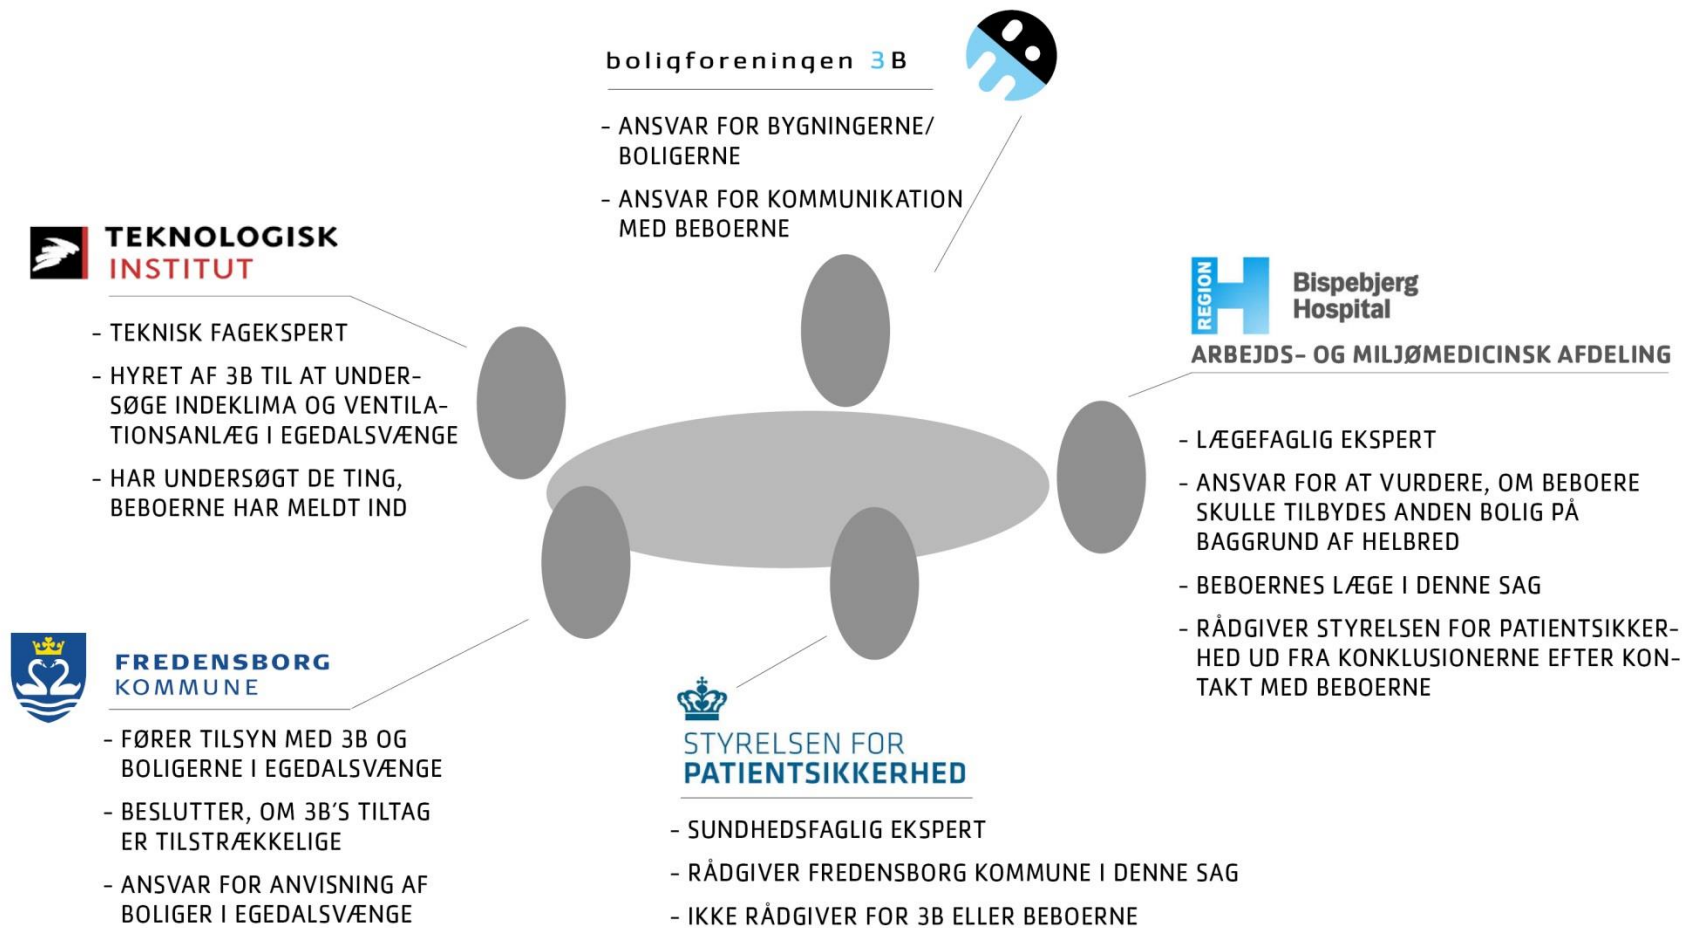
boligforeningen 3B

- ANSVAR FOR BYGNINGERNE/ BOLIGERNE

- ANSVAR FOR KOMMUNIKATION MED BEBOERNE

TEKNOLOGISK INSTITUT

- TEKNISK FAGEKSPERT

- HYRET AF 3B TIL AT UNDERSØGE INDEKLIMA OG VENTILATIONSANLÆG I EGEDALSVÆNGE

- HAR UNDERSØGT DE TING, BEBOERNE HAR MELDT IND

REGION H Bispebjerg Hospital

ARBEJDS- OG MILJØMEDICINSK AFDELING

- LÆGEFAGLIG EKSPERT

- ANSVAR FOR AT VURDERE, OM BEBOERE SKULLE TILBYDES ANDEN BOLIG PÅ BAGGRUND AF HELBRED

- BEBOERNES LÆGE I DENNE SAG

- RÅDGIVER STYRELSEN FOR PATIENTSIKKERHED UD FRA KONKLUSIONERNE EFTER KONTAKT MED BEBOERNE

FREDENSBORG KOMMUNE

- FØRER TILSYN MED 3B OG BOLIGERNE I EGEDALSVÆNGE

- BESLUTTER, OM 3B'S TILTAG ER TILSTRÆKKELIGE

- ANSVAR FOR ANVISNING AF BOLIGER I EGEDALSVÆNGE

STYRELSEN FOR PATIENTSIKKERHED

- SUNDHEDSFAGLIG EKSPERT

- RÅDGIVER FREDENSBORG KOMMUNE I DENNE SAG

- IKKE RÅDGIVER FOR 3B ELLER BEBOERNE